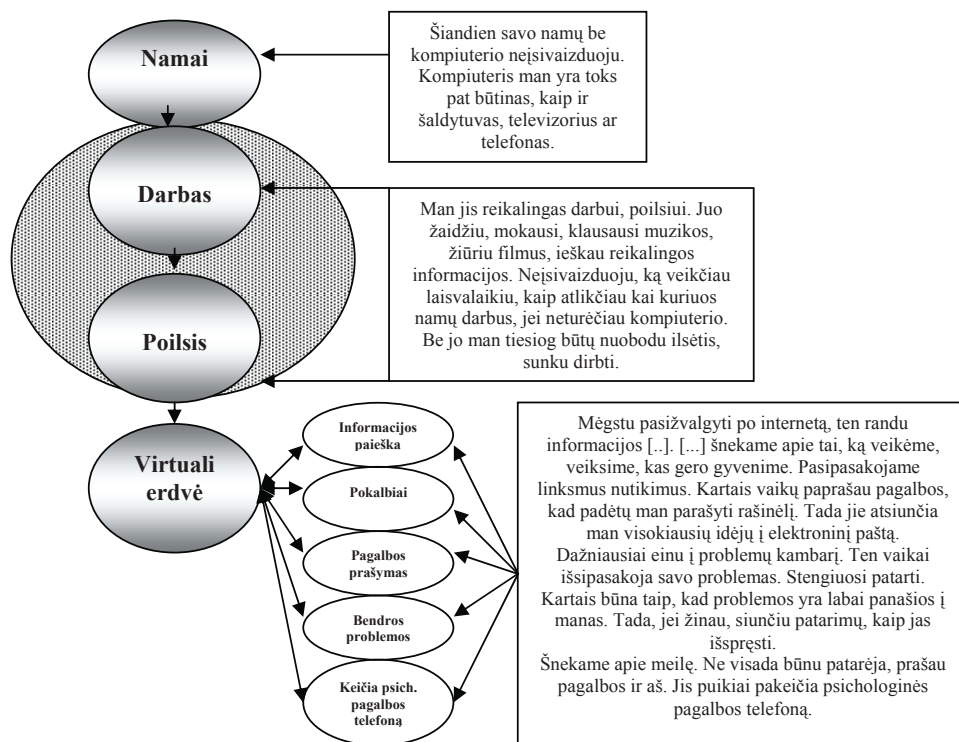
Namai

Šiandien savo namų be kompiuterio neįsivaizduoju. Kompiuteris man yra toks pat būtinas, kaip ir šaldytuvas, televizorius ar telefonas.

Darbas

Man jis reikalingas darbui, poilsiui. Juo žaidžiu, mokausi, klausausi muzikos, žiūriu filmus, ieškau reikalingos informacijos. Neįsivaizduoju, ką veikčiau laisvalaikiu, kaip atlikčiau kai kuriuos namų darbus, jei neturėčiau kompiuterio. Be jo man tiesiog būtų nuobodu ilsėtis, sunku dirbti.

Poilsis

Virtuali erdvė

Informacijos paieška

Pokalbiai

Pagalbos prašymas

Bendros problemos

Keičia psich. pagalbos telefoną

Mėgstu pasižvalgyti po internetą, ten randu informacijos [..]. [...] šnekame apie tai, ką veikėme, veiksime, kas gero gyvenime. Pasipasakojame linksmus nutikimus. Kartais vaikų paprašau pagalbos, kad padėtų man parašyti rašinėlį. Tada jie atsiunčia man visokiausių idėjų į elektroninį paštą. Dažniausiai einu į problemų kambarį. Ten vaikai išsipasakoja savo problemas. Stengiuosi patarti. Kartais būna taip, kad problemos yra labai panašios į manas. Tada, jei žinau, siunčiu patarimų, kaip jas išspręsti.
Šnekame apie meilę. Ne visada būnu patarėja, prašau pagalbos ir aš. Jis puikiai pakeičia psichologinės pagalbos telefoną.